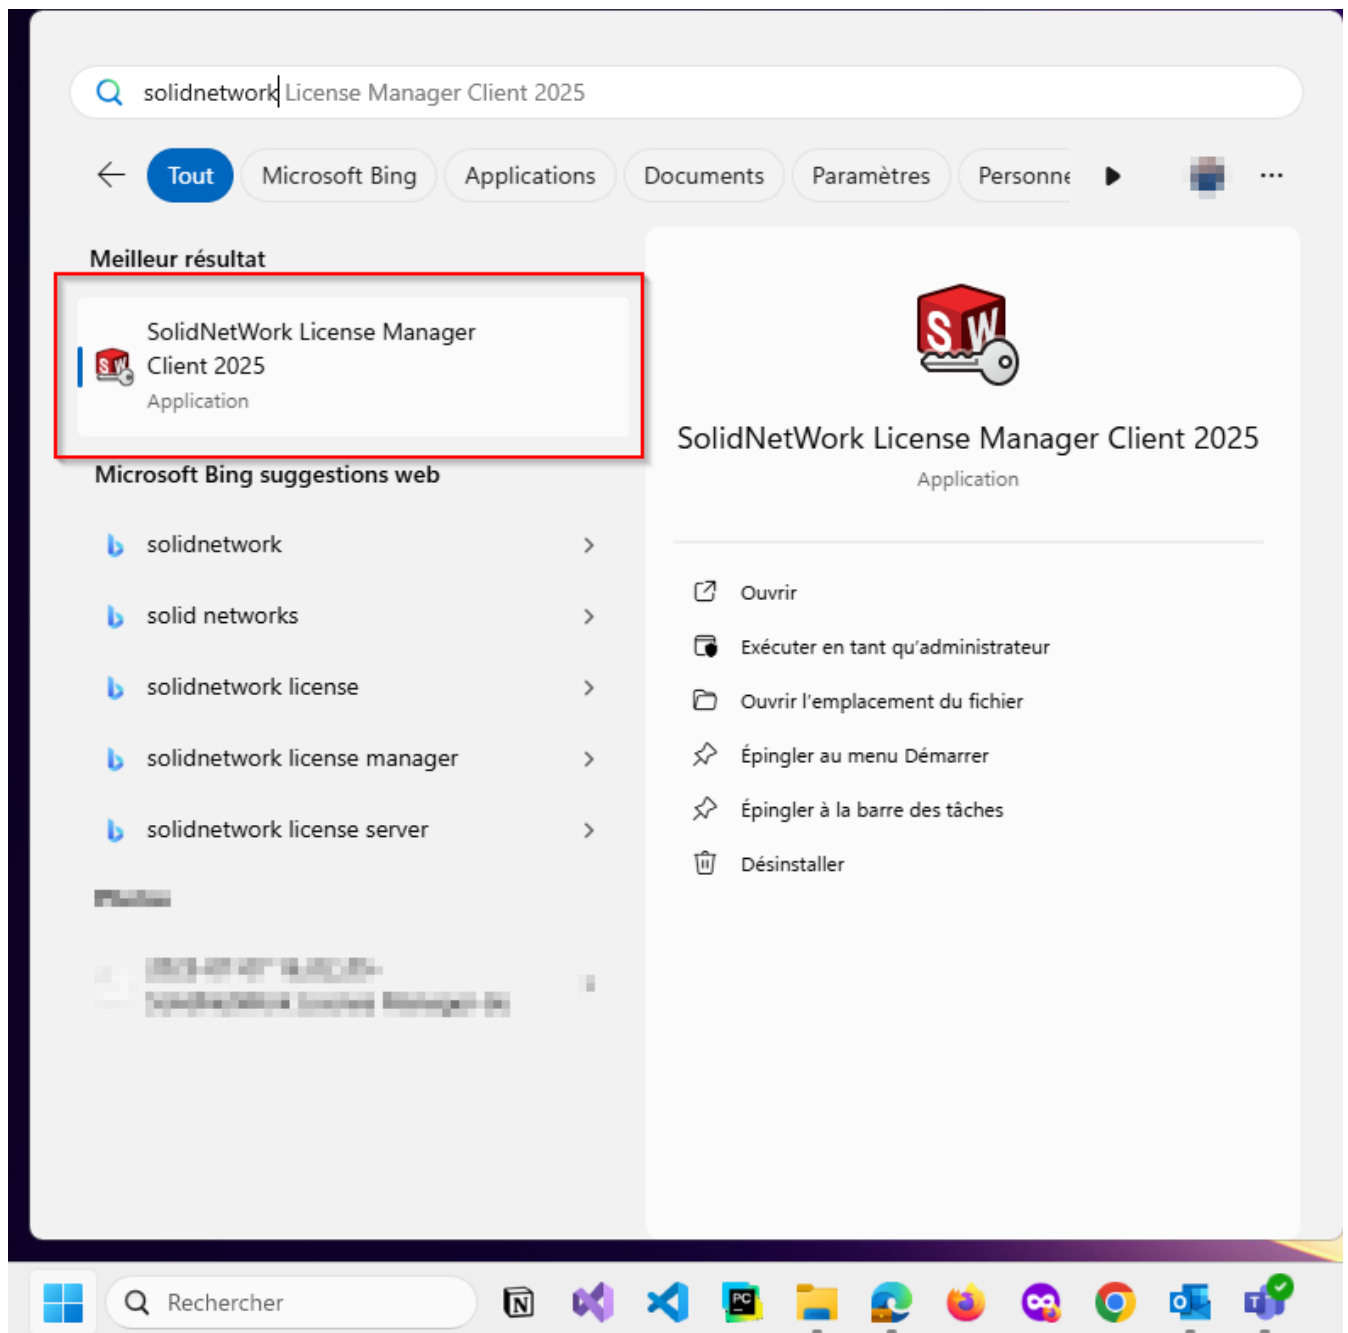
solidnetwork License Manager Client 2025

Tout Microsoft Bing Applications Documents Paramètres Personne

Meilleur résultat

SolidNetWork License Manager Client 2025
Application

Microsoft Bing suggestions web

solidnetwork
solid networks
solidnetwork license
solidnetwork license manager
solidnetwork license server

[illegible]

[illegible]

SolidNetWork License Manager Client 2025
Application

Ouvrir
Exécuter en tant qu'administrateur
Ouvrir l'emplacement du fichier
Épingler au menu Démarrer
Épingler à la barre des tâches
Désinstaller

Rechercher